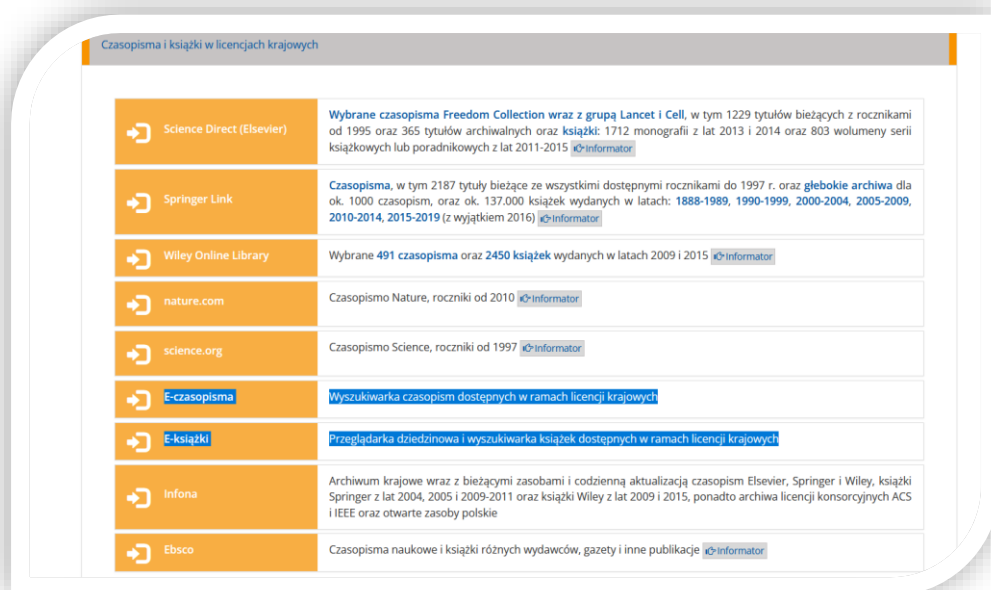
Czasopisma i książki w licencjach krajowych

| | |
|---|---|
| Science Direct (Elsevier) | Wybrane czasopisma Freedom Collection wraz z grupą Lancet i Cell, w tym 1229 tytułów bieżących z rocznikami od 1995 oraz 365 tytułów archiwalnych oraz książki: 1712 monografii z lat 2013 i 2014 oraz 803 wolumeny serii książkowych lub poradnikowych z lat 2011-2015 Informator |
| Springer Link | Czasopisma, w tym 2187 tytuły bieżące ze wszystkimi dostępnymi rocznikami do 1997 r. oraz głebokie archiwa dla ok. 1000 czasopism, oraz ok. 137.000 książek wydanych w latach: 1888-1989, 1990-1999, 2000-2004, 2005-2009, 2010-2014, 2015-2019 (z wyjątkiem 2016) Informator |
| Wiley Online Library | Wybrane 491 czasopisma oraz 2450 książek wydanych w latach 2009 i 2015 Informator |
| nature.com | Czasopismo Nature, roczniki od 2010 Informator |
| science.org | Czasopismo Science, roczniki od 1997 Informator |
| E-czasopisma | Wyszukiwarka czasopism dostępnych w ramach licencji krajowych |
| E-książki | Przeglądarka dziedzinowa i wyszukiwarka książek dostępnych w ramach licencji krajowych |
| Infona | Archiwum krajowe wraz z bieżącymi zasobami i codzienną aktualizacją czasopism Elsevier, Springer i Wiley, książki Springer z lat 2004, 2005 i 2009-2011 oraz książki Wiley z lat 2009 i 2015, ponadto archiwa licencji konsorcyjnych ACS i IEEE oraz otwarte zasoby polskie |
| Ebsco | Czasopisma naukowe i książki różnych wydawców, gazety i inne publikacje Informator |